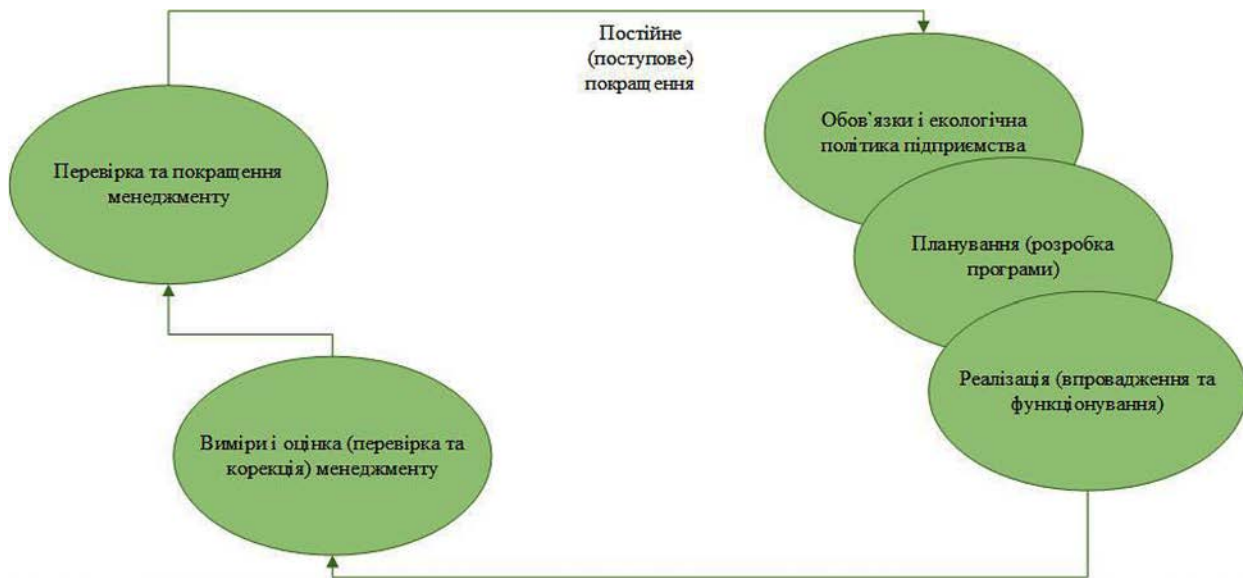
Постійне (поступове) покращення

Перевірка та покращення менеджменту

Обов'язки і екологічна політика підприємства

Планування (розробка програми)

Реалізація (впровадження та функціонування)

Виміри і оцінка (перевірка та корекція) менеджменту